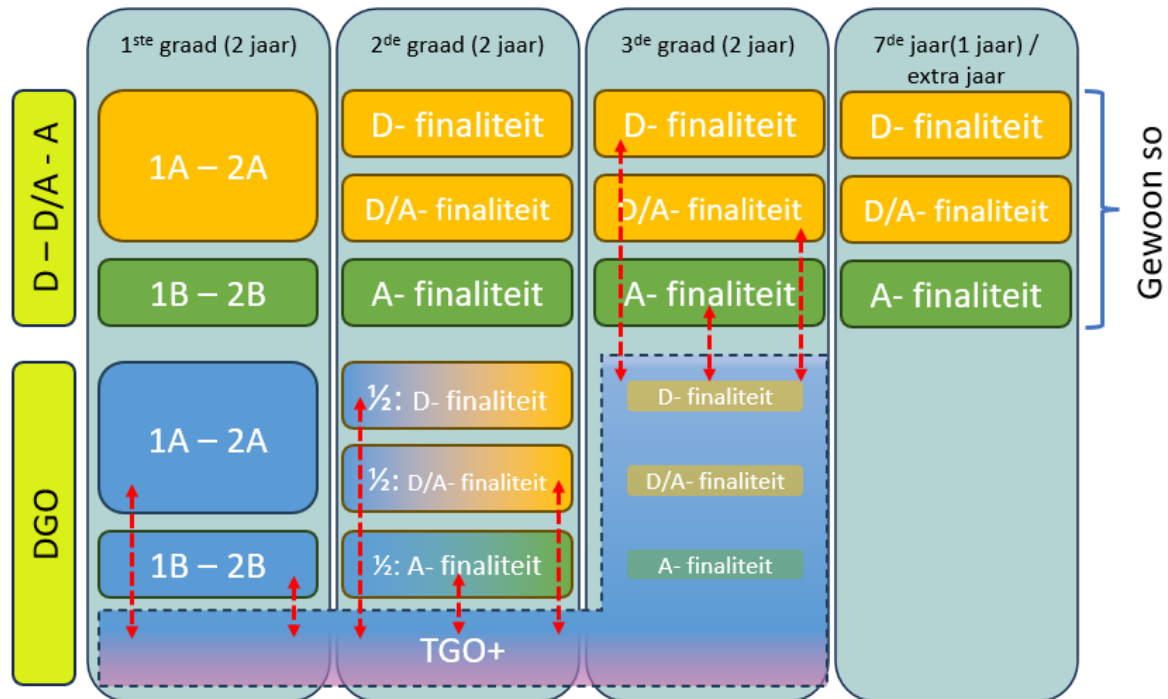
1$^{ste}$ graad (2 jaar)

2$^{de}$ graad (2 jaar)

3$^{de}$ graad (2 jaar)

7$^{de}$ jaar(1 jaar) / extra jaar

D – D/A - A

1A – 2A

1B – 2B

D- finaliteit

D/A- finaliteit

A- finaliteit

D- finaliteit

D/A- finaliteit

A- finaliteit

D- finaliteit

D/A- finaliteit

A- finaliteit

Gewoon so

DGO

1A – 2A

1B – 2B

½: D- finaliteit

½: D/A- finaliteit

½: A- finaliteit

D- finaliteit

D/A- finaliteit

A- finaliteit

TGO+